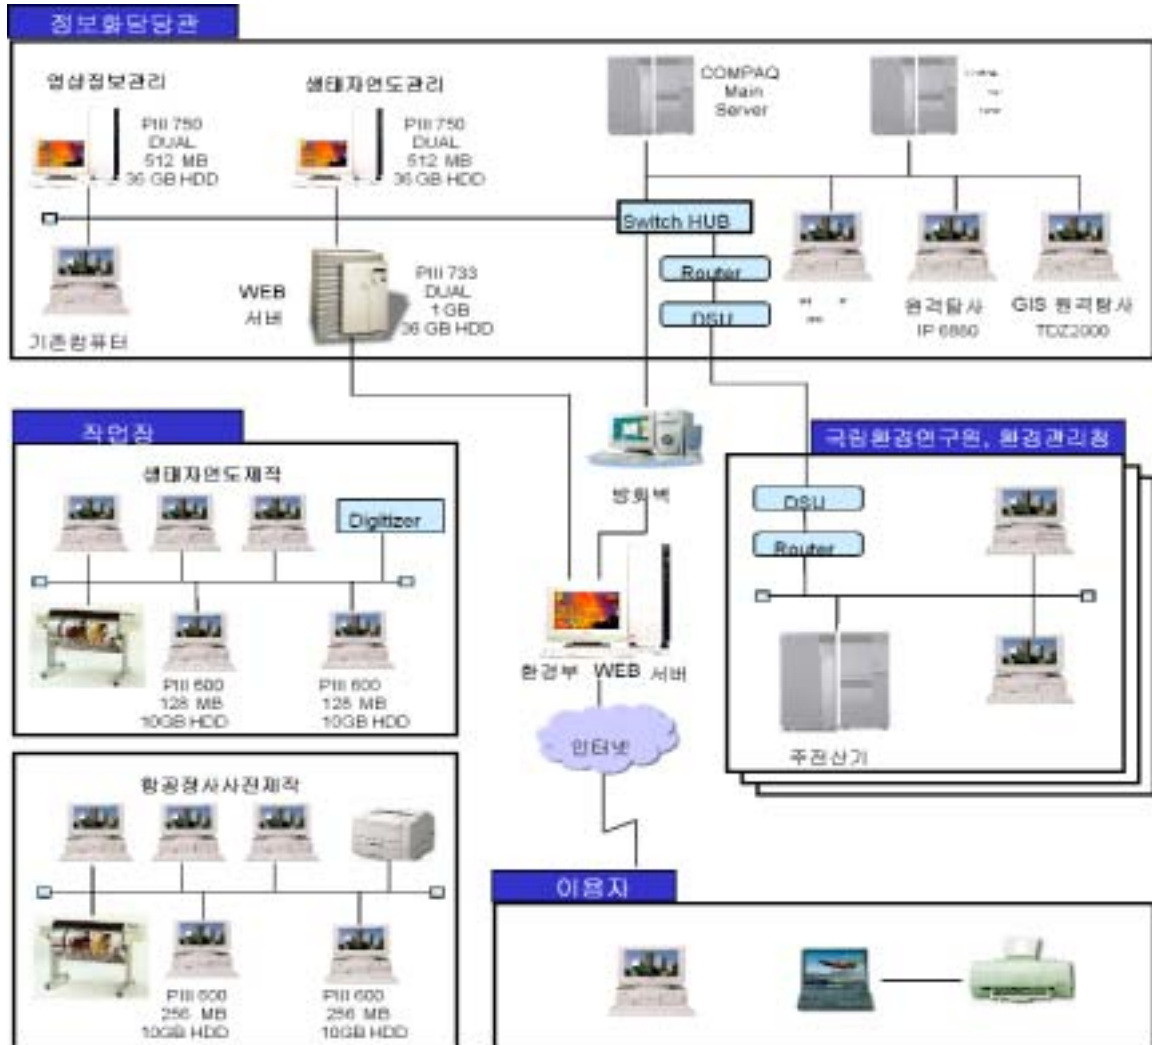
정보화담당관

영상정보관리

PIII 750 DUAL 512 MB 36 GB HDD

생태자연도관리

PIII 750 DUAL 512 MB 36 GB HDD

COMPAQ Main Server

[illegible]

Switch HUB

Router

DSU

WEB 서버

PIII 733 DUAL 1 GB 36 GB HDD

기존컴퓨터

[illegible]

원격탐사 IP 6860

GIS 원격탐사 TDZ2000

작업장

생태자연도제작

Digitizer

PIII 600 128 MB 10GB HDD

PIII 600 128 MB 10GB HDD

방화벽

국립환경연구원, 환경관리청

DSU

Router

환경부 WEB 서버

인터넷

주전산기

항공정사사진제작

PIII 600 256 MB 10GB HDD

PIII 600 256 MB 10GB HDD

이용자